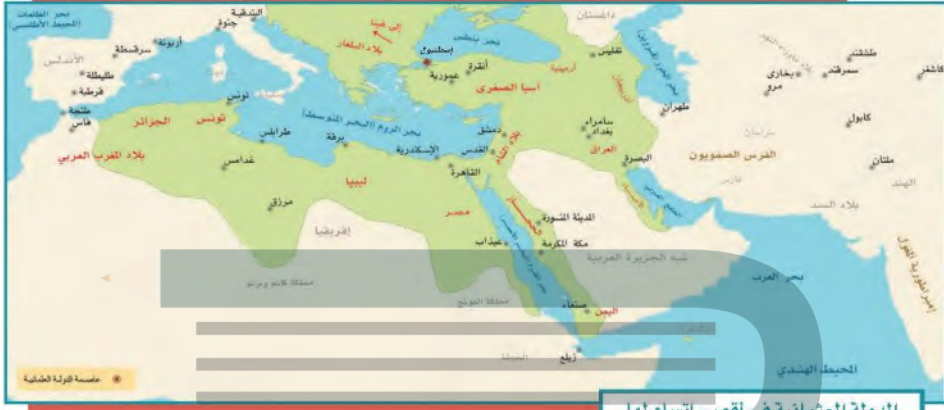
بحر الظلمات (المحيط الأطلسي)
البندقية
جنوة
إلى فيينا
بلاد البلقان
داغستان
بحر نيطس
إسطنبول
تفليس
أرمينية
بحر الخزر (قزوين)
أشتشان
سمرقند
كاشغر
بخارى
مرو
الأندلس
أربونة
سرقسطة
طليطلة
قرطبة
طنجة
فاس
تونس
الجزائر
تونس
بلاد المغرب العربي
عمورية
أنقرة
آسيا الصغرى
سامراء
بغداد
طهران
كابول
بحر الروم (البحر المتوسط)
طرابلس
برقة
دمشق
القدس
الإسكندرية
العراق
البصرة
الفرس الصفويون
ملتان
الهند
بلاد السند
غدامس
القاهرة
ليبيا
مرزق
مصر
المدينة المنورة
مكة المكرمة
عيذاب
إفريقيا
شبه الجزيرة العربية
بحر العرب
إمبراطورية المغول
مملكة كانم وبرنو
مملكة الفونج
اليمن
صنعاء
زيلع
المحيط الهندي
عاصمة الدولة العثمانية
الدولة العثمانية في أقصى اتساع لها